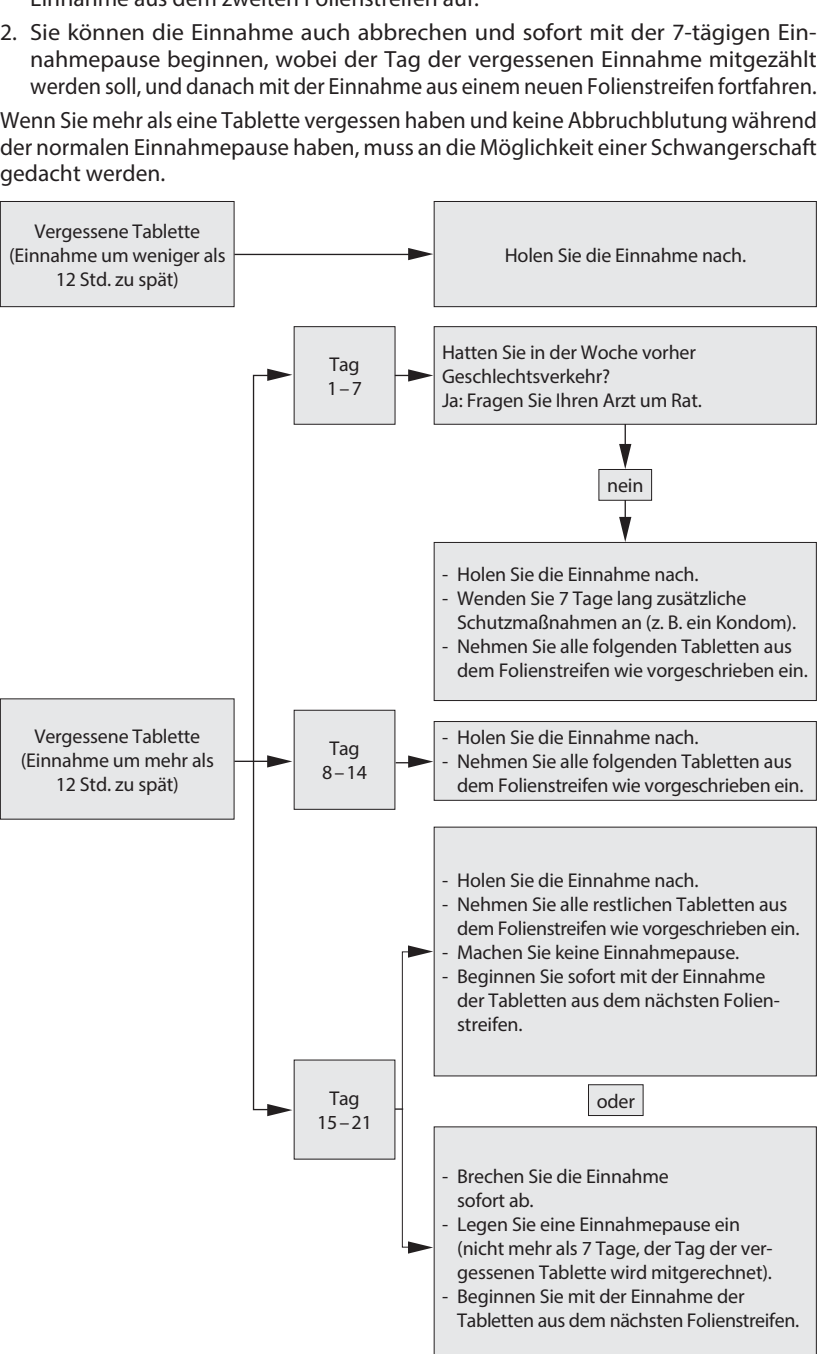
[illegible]

2. Sie können die Einnahme auch abbrechen und sofort mit der 7-tägigen Einnahmepause beginnen, wobei der Tag der vergessenen Einnahme mitgezählt werden soll, und danach mit der Einnahme aus einem neuen Folienstreifen fortfahren.

Wenn Sie mehr als eine Tablette vergessen haben und keine Abbruchblutung während der normalen Einnahmepause haben, muss an die Möglichkeit einer Schwangerschaft gedacht werden.

Vergessene Tablette (Einnahme um weniger als 12 Std. zu spät)

Holen Sie die Einnahme nach.

Tag 1 – 7

Hatten Sie in der Woche vorher Geschlechtsverkehr?
Ja: Fragen Sie Ihren Arzt um Rat.

nein

- Holen Sie die Einnahme nach.
- Wenden Sie 7 Tage lang zusätzliche Schutzmaßnahmen an (z. B. ein Kondom).
- Nehmen Sie alle folgenden Tabletten aus dem Folienstreifen wie vorgeschrieben ein.

Vergessene Tablette (Einnahme um mehr als 12 Std. zu spät)

Tag 8 – 14

- Holen Sie die Einnahme nach.
- Nehmen Sie alle folgenden Tabletten aus dem Folienstreifen wie vorgeschrieben ein.

- Holen Sie die Einnahme nach.
- Nehmen Sie alle restlichen Tabletten aus dem Folienstreifen wie vorgeschrieben ein.
- Machen Sie keine Einnahmepause.
- Beginnen Sie sofort mit der Einnahme der Tabletten aus dem nächsten Folienstreifen.

Tag 15 – 21

oder

- Brechen Sie die Einnahme sofort ab.
- Legen Sie eine Einnahmepause ein (nicht mehr als 7 Tage, der Tag der vergessenen Tablette wird mitgerechnet).
- Beginnen Sie mit der Einnahme der Tabletten aus dem nächsten Folienstreifen.